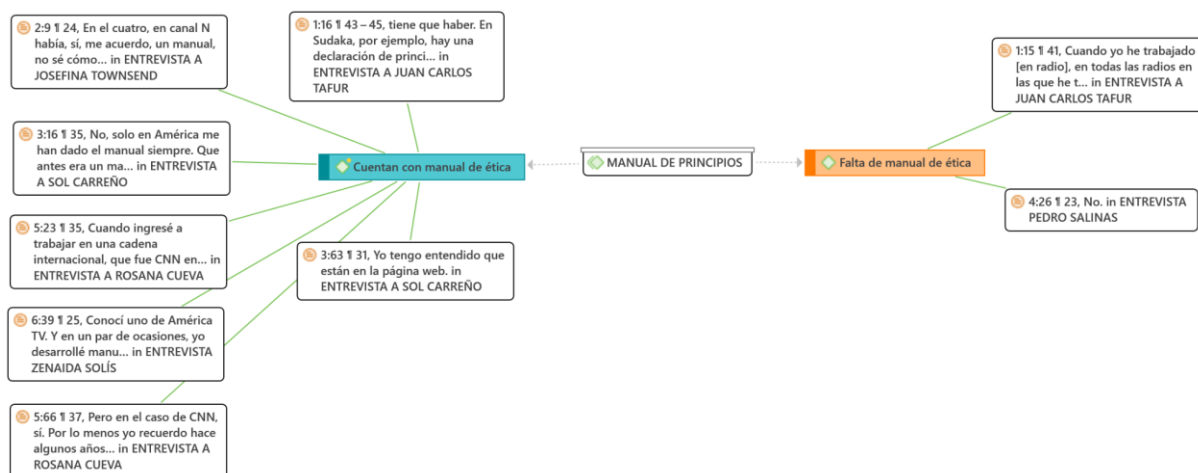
2:9 ¶ 24, En el cuatro, en canal N había, sí, me acuerdo, un manual, no sé cómo... in ENTREVISTA A JOSEFINA TOWNSEND

1:16 ¶ 43 – 45, tiene que haber. En Sudaka, por ejemplo, hay una declaración de princi... in ENTREVISTA A JUAN CARLOS TAFUR

1:15 ¶ 41, Cuando yo he trabajado [en radio], en todas las radios en las que he t... in ENTREVISTA A JUAN CARLOS TAFUR

3:16 ¶ 35, No, solo en América me han dado el manual siempre. Que antes era un ma... in ENTREVISTA A SOL CARREÑO

Cuentan con manual de ética

MANUAL DE PRINCIPIOS

Falta de manual de ética

4:26 ¶ 23, No. in ENTREVISTA PEDRO SALINAS

5:23 ¶ 35, Cuando ingresé a trabajar en una cadena internacional, que fue CNN en... in ENTREVISTA A ROSANA CUEVA

3:63 ¶ 31, Yo tengo entendido que están en la página web. in ENTREVISTA A SOL CARREÑO

6:39 ¶ 25, Conocí uno de América TV. Y en un par de ocasiones, yo desarrollé manu... in ENTREVISTA ZENAIDA SOLÍS

5:66 ¶ 37, Pero en el caso de CNN, sí. Por lo menos yo recuerdo hace algunos años... in ENTREVISTA A ROSANA CUEVA